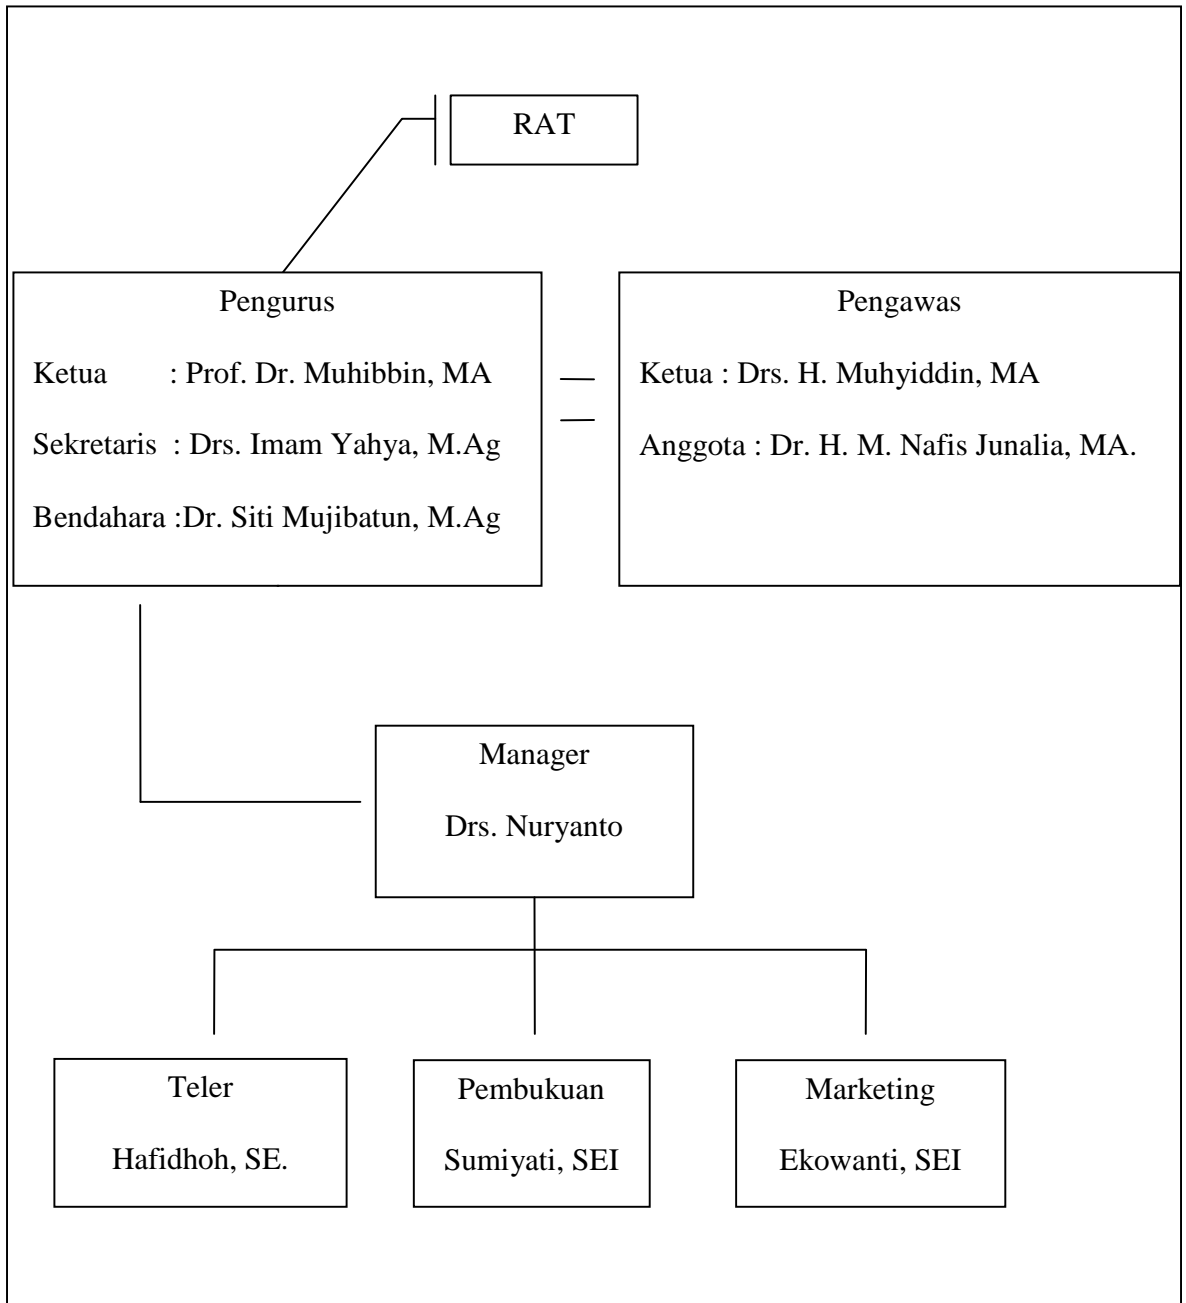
RAT

Pengurus

Ketua : Prof. Dr. Muhibbin, MA

Sekretaris : Drs. Imam Yahya, M.Ag

Bendahara :Dr. Siti Mujibatun, M.Ag

Pengawas

Ketua : Drs. H. Muhyiddin, MA

Anggota : Dr. H. M. Nafis Junalia, MA.

Manager

Drs. Nuryanto

Teler

Hafidhoh, SE.

Pembukuan

Sumiyati, SEI

Marketing

Ekowanti, SEI